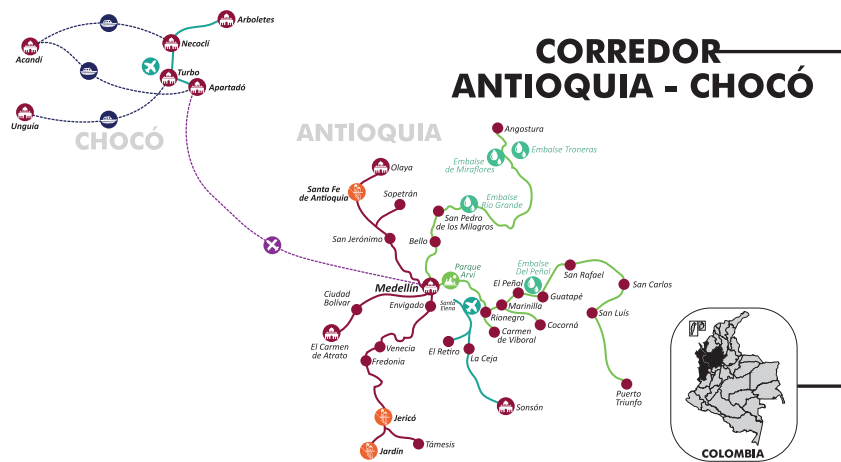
CORREDOR
ANTIOQUIA - CHOCÓ

Arboletes
Necoclí
Acandí
Turbo
Apartadó
Unguía
CHOCÓ
ANTIOQUIA
Angostura
Embalse de Miraflores
Embalse Troneras
Olaya
Santa Fe de Antioquia
Sopetrán
Embalse Río Grande
San Pedro de los Milagros
San Jerónimo
Bello
Parque Arví
Embalse Del Peñol
San Rafael
San Carlos
El Peñol
Guatapé
Medellín
Envigado
Santa Elena
Marinilla
Rionegro
San Luis
Ciudad Bolívar
Carmen de Viboral
Cocorná
El Carmen de Atrato
Venecia
Fredonia
El Retiro
La Ceja
Puerto Triunfo
Sonsón
Jericó
Támesis
Jardín
COLOMBIA